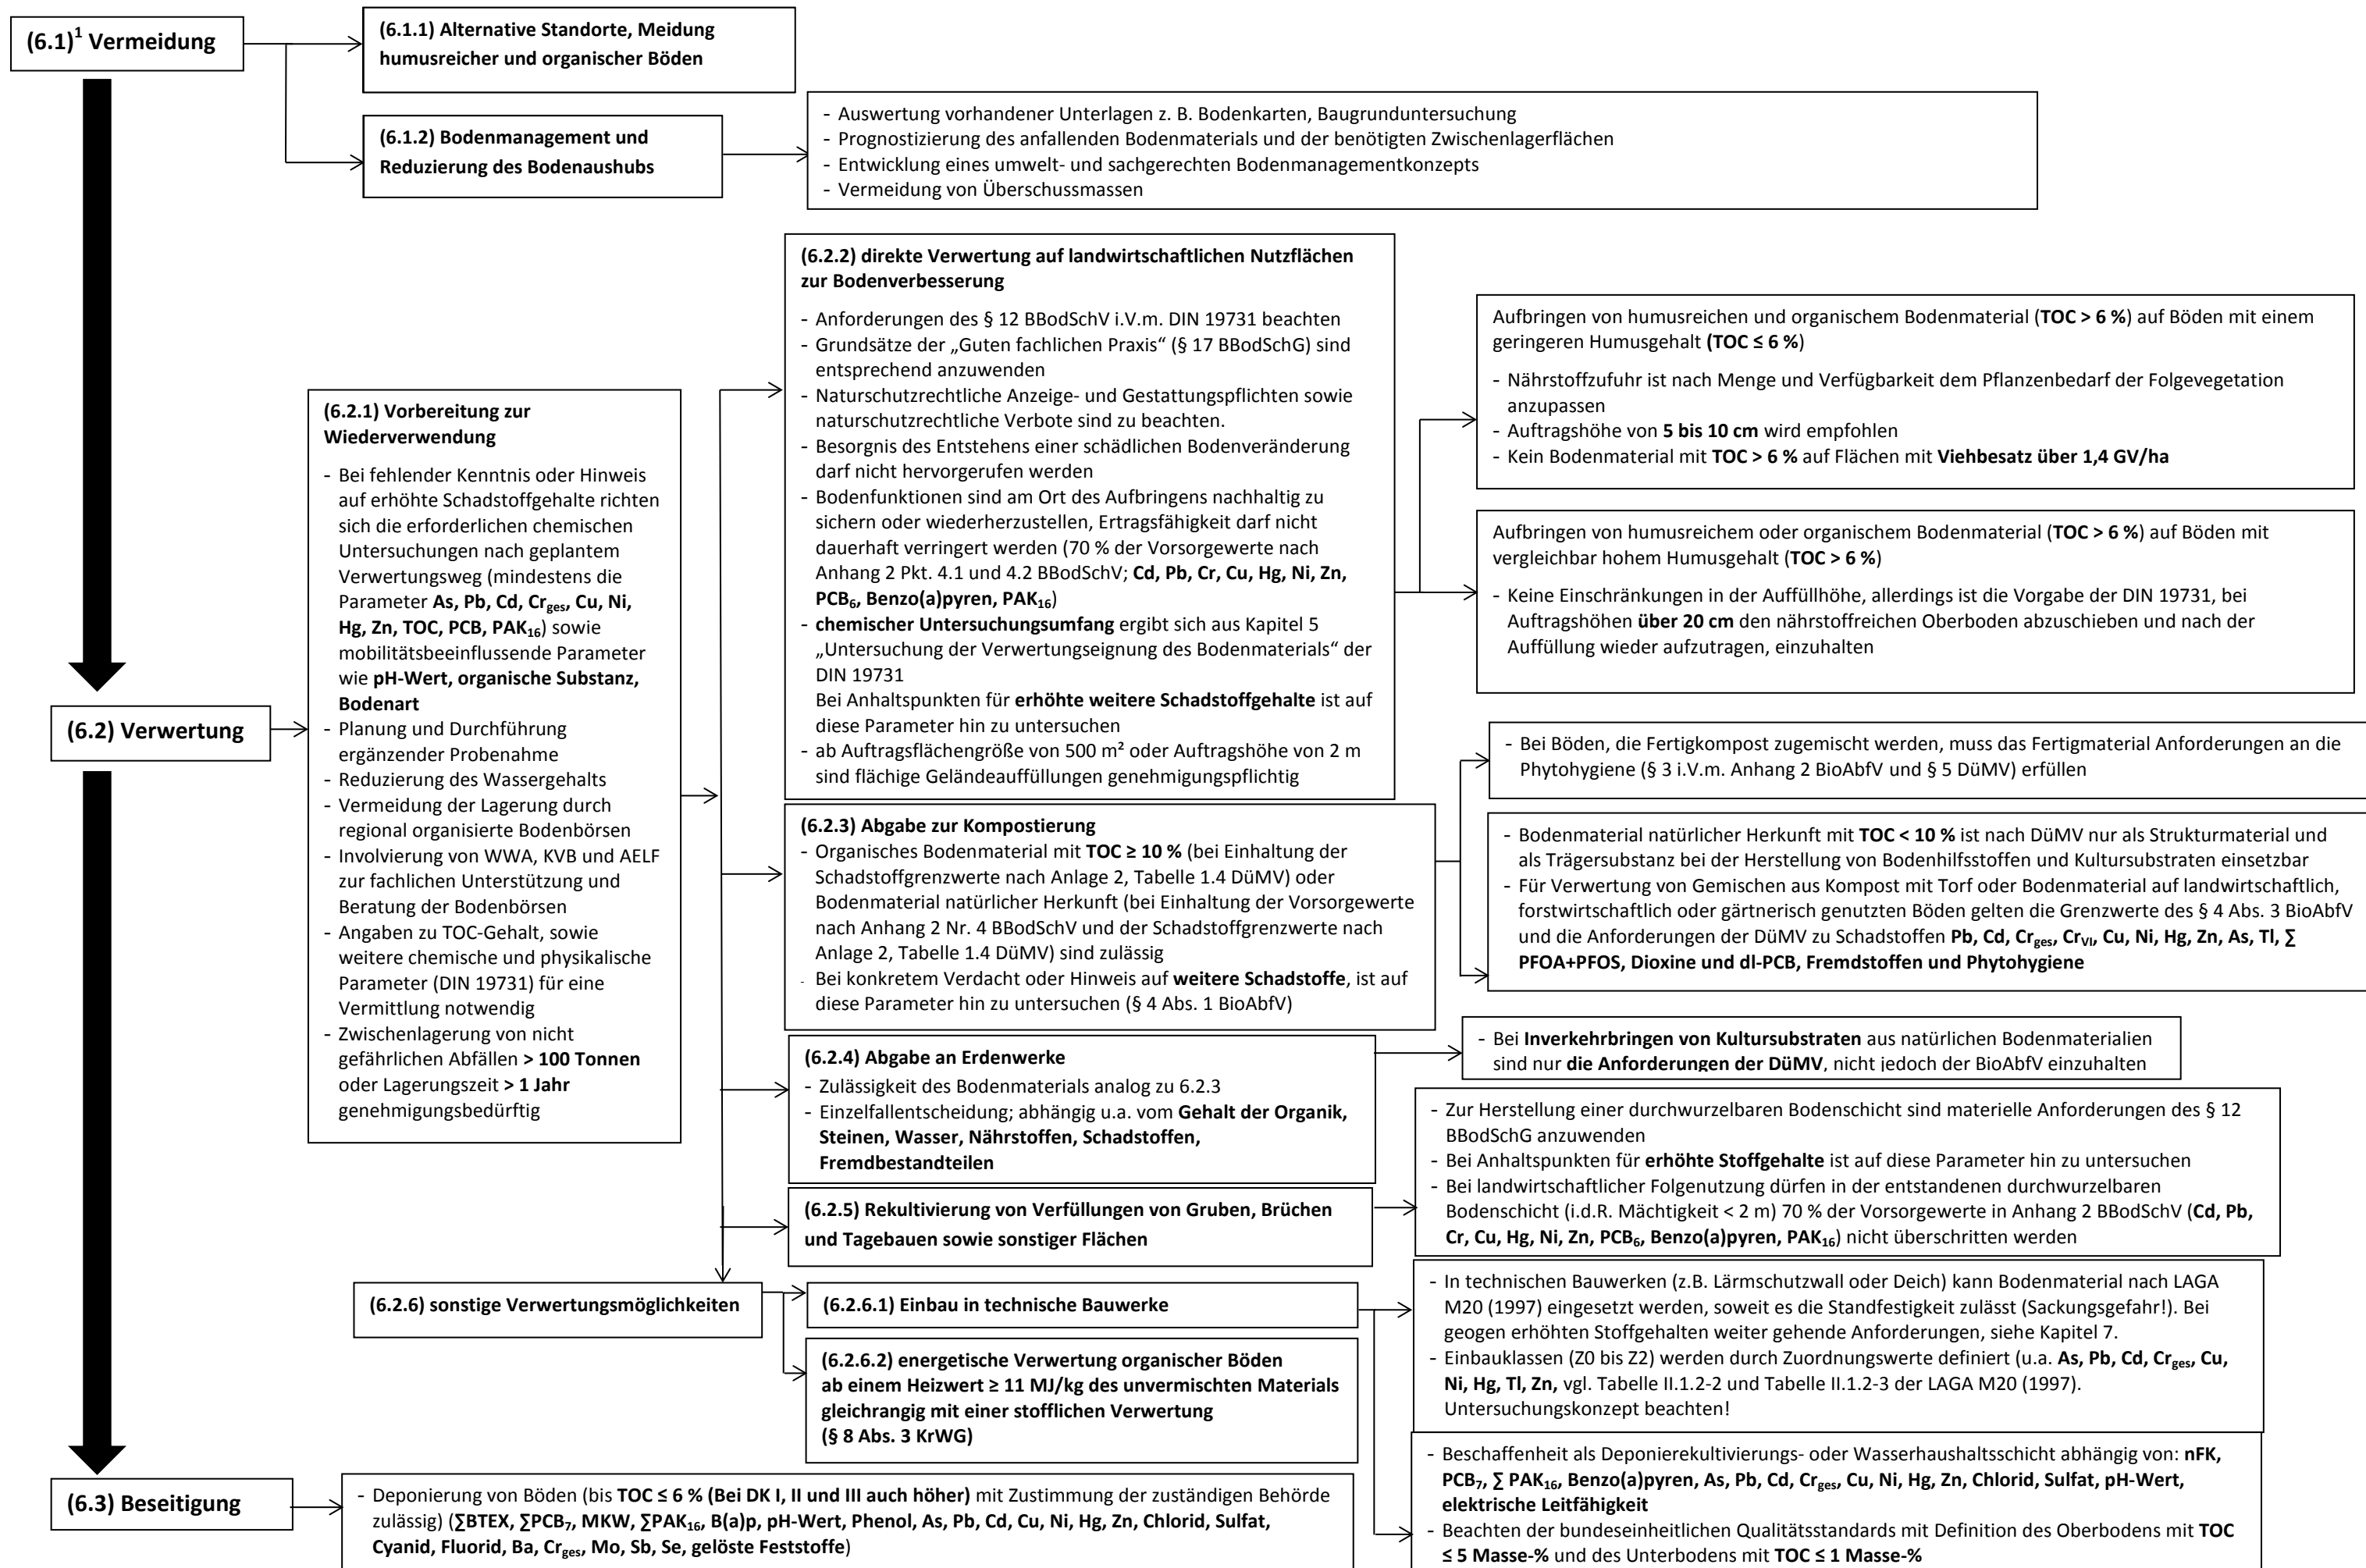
(6.1)$^1$ Vermeidung

(6.1.1) Alternative Standorte, Meidung humusreicher und organischer Böden

(6.1.2) Bodenmanagement und Reduzierung des Bodenaushubs

- Auswertung vorhandener Unterlagen z. B. Bodenkarten, Baugrunduntersuchung
- Prognostizierung des anfallenden Bodenmaterials und der benötigten Zwischenlagerflächen
- Entwicklung eines umwelt- und sachgerechten Bodenmanagementkonzepts
- Vermeidung von Überschussmassen

(6.2) Verwertung

(6.2.1) Vorbereitung zur Wiederverwendung
- Bei fehlender Kenntnis oder Hinweis auf erhöhte Schadstoffgehalte richten sich die erforderlichen chemischen Untersuchungen nach geplantem Verwertungsweg (mindestens die Parameter As, Pb, Cd, Cr$_{ges}$, Cu, Ni, Hg, Zn, TOC, PCB, PAK$_{16}$) sowie mobilitätsbeeinflussende Parameter wie pH-Wert, organische Substanz, Bodenart
- Planung und Durchführung ergänzender Probenahme
- Reduzierung des Wassergehalts
- Vermeidung der Lagerung durch regional organisierte Bodenbörsen
- Involvierung von WWA, KVB und AELF zur fachlichen Unterstützung und Beratung der Bodenbörsen
- Angaben zu TOC-Gehalt, sowie weitere chemische und physikalische Parameter (DIN 19731) für eine Vermittlung notwendig
- Zwischenlagerung von nicht gefährlichen Abfällen > 100 Tonnen oder Lagerungszeit > 1 Jahr genehmigungsbedürftig

(6.2.2) direkte Verwertung auf landwirtschaftlichen Nutzflächen zur Bodenverbesserung
- Anforderungen des § 12 BBodSchV i.V.m. DIN 19731 beachten
- Grundsätze der „Guten fachlichen Praxis“ (§ 17 BBodSchG) sind entsprechend anzuwenden
- Naturschutzrechtliche Anzeige- und Gestattungspflichten sowie naturschutzrechtliche Verbote sind zu beachten.
- Besorgnis des Entstehens einer schädlichen Bodenveränderung darf nicht hervorgerufen werden
- Bodenfunktionen sind am Ort des Aufbringens nachhaltig zu sichern oder wiederherzustellen, Ertragsfähigkeit darf nicht dauerhaft verringert werden (70 % der Vorsorgewerte nach Anhang 2 Pkt. 4.1 und 4.2 BBodSchV; Cd, Pb, Cr, Cu, Hg, Ni, Zn, PCB$_6$, Benzo(a)pyren, PAK$_{16}$)
- chemischer Untersuchungsumfang ergibt sich aus Kapitel 5 „Untersuchung der Verwertungseignung des Bodenmaterials“ der DIN 19731
Bei Anhaltspunkten für erhöhte weitere Schadstoffgehalte ist auf diese Parameter hin zu untersuchen
- ab Auftragsflächengröße von 500 m² oder Auftragshöhe von 2 m sind flächige Geländeauffüllungen genehmigungspflichtig

Aufbringen von humusreichen und organischem Bodenmaterial (TOC > 6 %) auf Böden mit einem geringeren Humusgehalt (TOC ≤ 6 %)
- Nährstoffzufuhr ist nach Menge und Verfügbarkeit dem Pflanzenbedarf der Folgevegetation anzupassen
- Auftragshöhe von 5 bis 10 cm wird empfohlen
- Kein Bodenmaterial mit TOC > 6 % auf Flächen mit Viehbesatz über 1,4 GV/ha

Aufbringen von humusreichem oder organischem Bodenmaterial (TOC > 6 %) auf Böden mit vergleichbar hohem Humusgehalt (TOC > 6 %)
- Keine Einschränkungen in der Auffüllhöhe, allerdings ist die Vorgabe der DIN 19731, bei Auftragshöhen über 20 cm den nährstoffreichen Oberboden abzuschieben und nach der Auffüllung wieder aufzutragen, einzuhalten

(6.2.3) Abgabe zur Kompostierung
- Organisches Bodenmaterial mit TOC ≥ 10 % (bei Einhaltung der Schadstoffgrenzwerte nach Anlage 2, Tabelle 1.4 DüMV) oder Bodenmaterial natürlicher Herkunft (bei Einhaltung der Vorsorgewerte nach Anhang 2 Nr. 4 BBodSchV und der Schadstoffgrenzwerte nach Anlage 2, Tabelle 1.4 DüMV) sind zulässig
- Bei konkretem Verdacht oder Hinweis auf weitere Schadstoffe, ist auf diese Parameter hin zu untersuchen (§ 4 Abs. 1 BioAbfV)

- Bei Böden, die Fertigkompost zugemischt werden, muss das Fertigmaterial Anforderungen an die Phytohygiene (§ 3 i.V.m. Anhang 2 BioAbfV und § 5 DüMV) erfüllen

- Bodenmaterial natürlicher Herkunft mit TOC < 10 % ist nach DüMV nur als Strukturmaterial und als Trägersubstanz bei der Herstellung von Bodenhilfsstoffen und Kultursubstraten einsetzbar
- Für Verwertung von Gemischen aus Kompost mit Torf oder Bodenmaterial auf landwirtschaftlich, forstwirtschaftlich oder gärtnerisch genutzten Böden gelten die Grenzwerte des § 4 Abs. 3 BioAbfV und die Anforderungen der DüMV zu Schadstoffen Pb, Cd, Cr$_{ges}$, Cr$_{VI}$, Cu, Ni, Hg, Zn, As, Tl, ∑ PFOA+PFOS, Dioxine und dl-PCB, Fremdstoffen und Phytohygiene

(6.2.4) Abgabe an Erdenwerke
- Zulässigkeit des Bodenmaterials analog zu 6.2.3
- Einzelfallentscheidung; abhängig u.a. vom Gehalt der Organik, Steinen, Wasser, Nährstoffen, Schadstoffen, Fremdbestandteilen

- Bei Inverkehrbringen von Kultursubstraten aus natürlichen Bodenmaterialien sind nur die Anforderungen der DüMV, nicht jedoch der BioAbfV einzuhalten

(6.2.5) Rekultivierung von Verfüllungen von Gruben, Brüchen und Tagebauen sowie sonstiger Flächen

- Zur Herstellung einer durchwurzelbaren Bodenschicht sind materielle Anforderungen des § 12 BBodSchG anzuwenden
- Bei Anhaltspunkten für erhöhte Stoffgehalte ist auf diese Parameter hin zu untersuchen
- Bei landwirtschaftlicher Folgenutzung dürfen in der entstandenen durchwurzelbaren Bodenschicht (i.d.R. Mächtigkeit < 2 m) 70 % der Vorsorgewerte in Anhang 2 BBodSchV (Cd, Pb, Cr, Cu, Hg, Ni, Zn, PCB$_6$, Benzo(a)pyren, PAK$_{16}$) nicht überschritten werden

(6.2.6) sonstige Verwertungsmöglichkeiten

(6.2.6.1) Einbau in technische Bauwerke

(6.2.6.2) energetische Verwertung organischer Böden ab einem Heizwert ≥ 11 MJ/kg des unvermischten Materials gleichrangig mit einer stofflichen Verwertung (§ 8 Abs. 3 KrWG)

- In technischen Bauwerken (z.B. Lärmschutzwall oder Deich) kann Bodenmaterial nach LAGA M20 (1997) eingesetzt werden, soweit es die Standfestigkeit zulässt (Sackungsgefahr!). Bei geogen erhöhten Stoffgehalten weiter gehende Anforderungen, siehe Kapitel 7.
- Einbauklassen (Z0 bis Z2) werden durch Zuordnungswerte definiert (u.a. As, Pb, Cd, Cr$_{ges}$, Cu, Ni, Hg, Tl, Zn, vgl. Tabelle II.1.2-2 und Tabelle II.1.2-3 der LAGA M20 (1997). Untersuchungskonzept beachten!

- Beschaffenheit als Deponierekultivierungs- oder Wasserhaushaltsschicht abhängig von: nFK, PCB$_7$, ∑ PAK$_{16}$, Benzo(a)pyren, As, Pb, Cd, Cr$_{ges}$, Cu, Ni, Hg, Zn, Chlorid, Sulfat, pH-Wert, elektrische Leitfähigkeit
- Beachten der bundeseinheitlichen Qualitätsstandards mit Definition des Oberbodens mit TOC ≤ 5 Masse-% und des Unterbodens mit TOC ≤ 1 Masse-%

(6.3) Beseitigung

- Deponierung von Böden (bis TOC ≤ 6 % (Bei DK I, II und III auch höher) mit Zustimmung der zuständigen Behörde zulässig) (∑BTEX, ∑PCB$_7$, MKW, ∑PAK$_{16}$, B(a)p, pH-Wert, Phenol, As, Pb, Cd, Cu, Ni, Hg, Zn, Chlorid, Sulfat, Cyanid, Fluorid, Ba, Cr$_{ges}$, Mo, Sb, Se, gelöste Feststoffe)